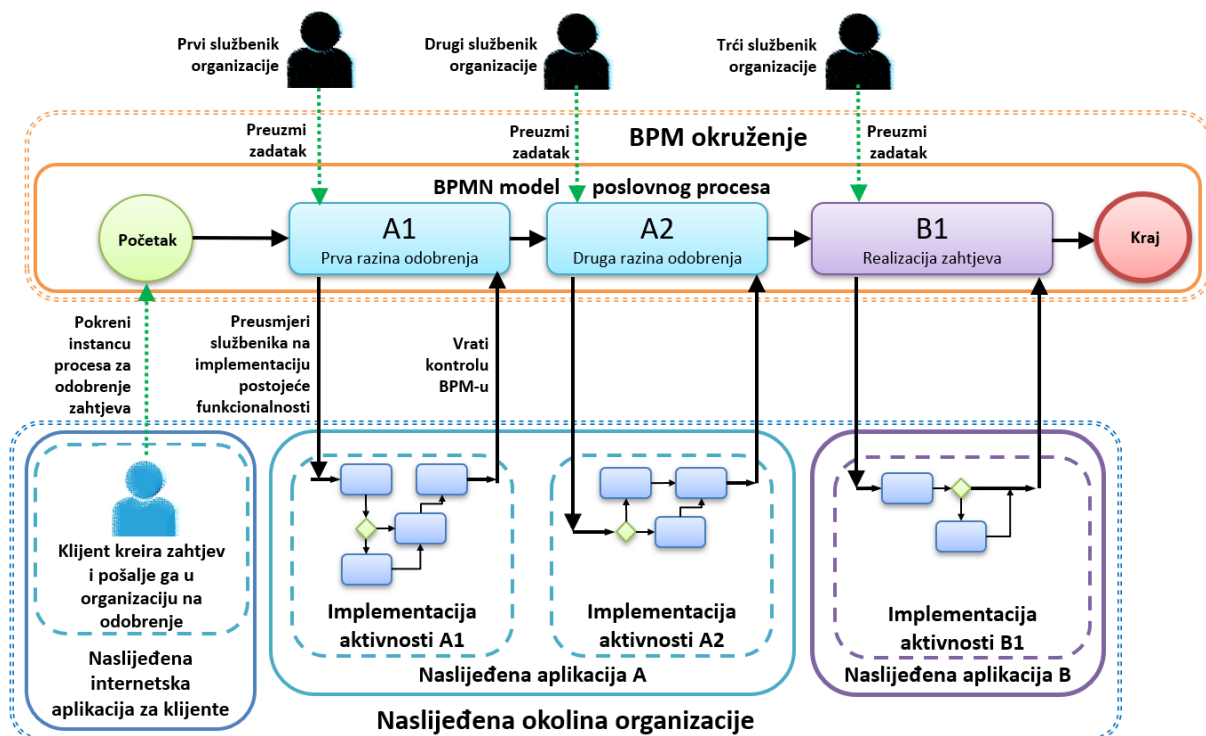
Prvi službenik organizacije

Drugi službenik organizacije

Trći službenik organizacije

Preuzmi zadatak

Preuzmi zadatak

BPM okruženje

Preuzmi zadatak

BPMN model poslovnog procesa

Početak

A1
Prva razina odobrenja

A2
Druga razina odobrenja

B1
Realizacija zahtjeva

Kraj

Pokreni instancu procesa za odobrenje zahtjeva

Preusmjeri službenika na implementaciju postojeće funkcionalnosti

Vrati kontrolu BPM-u

Klijent kreira zahtjev i pošalje ga u organizaciju na odobrenje

Naslijeđena internetska aplikacija za klijente

Implementacija aktivnosti A1

Implementacija aktivnosti A2

Naslijeđena aplikacija A

Implementacija aktivnosti B1

Naslijeđena aplikacija B

Naslijeđena okolina organizacije